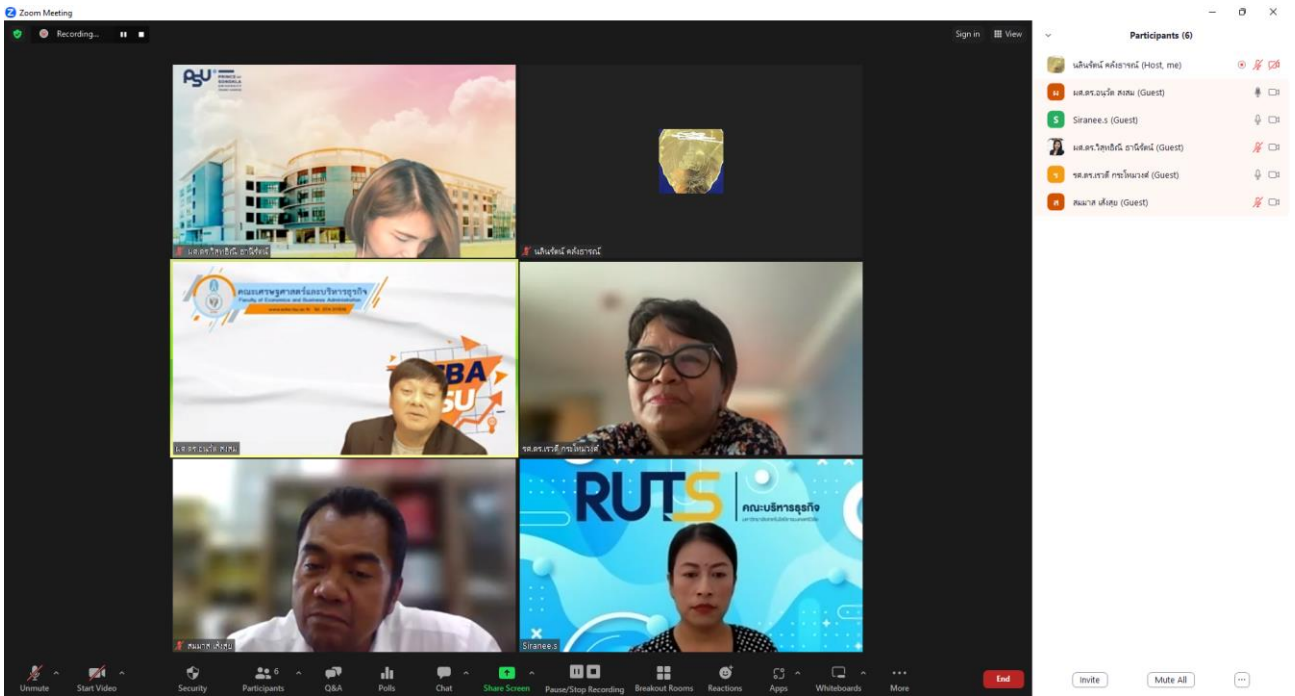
Zoom Meeting

Recording...

Sign in View

Participants (6)

นลินรัตน์ คงธารณ์ (Host, me)
ผศ.ดร.อนุวัต สงสม (Guest)
Siranee.s (Guest)
ผศ.ดร.วิสุทธิณี ธานีรัตน์ (Guest)
รศ.ดร.เรวดี กระโหมวงศ์ (Guest)
สมมาส เส็งสุย (Guest)

PSU PRINCE OF SONGKLA UNIVERSITY

ผศ.ดร.วิสุทธิณี ธานีรัตน์

นลินรัตน์ คงธารณ์

คณะเศรษฐศาสตร์และบริหารธุรกิจ Faculty of Economics and Business Administration

EBA PSU

ผศ.ดร.อนุวัต สงสม

รศ.ดร.เรวดี กระโหมวงศ์

สมมาส เส็งสุย

RUTS คณะบริหารธุรกิจ

Siranee.s

Unmute Start Video Security Participants 6 Q&A Polls Chat Share Screen Pause/Stop Recording Breakout Rooms Reactions Apps Whiteboards More End

Invite Mute All